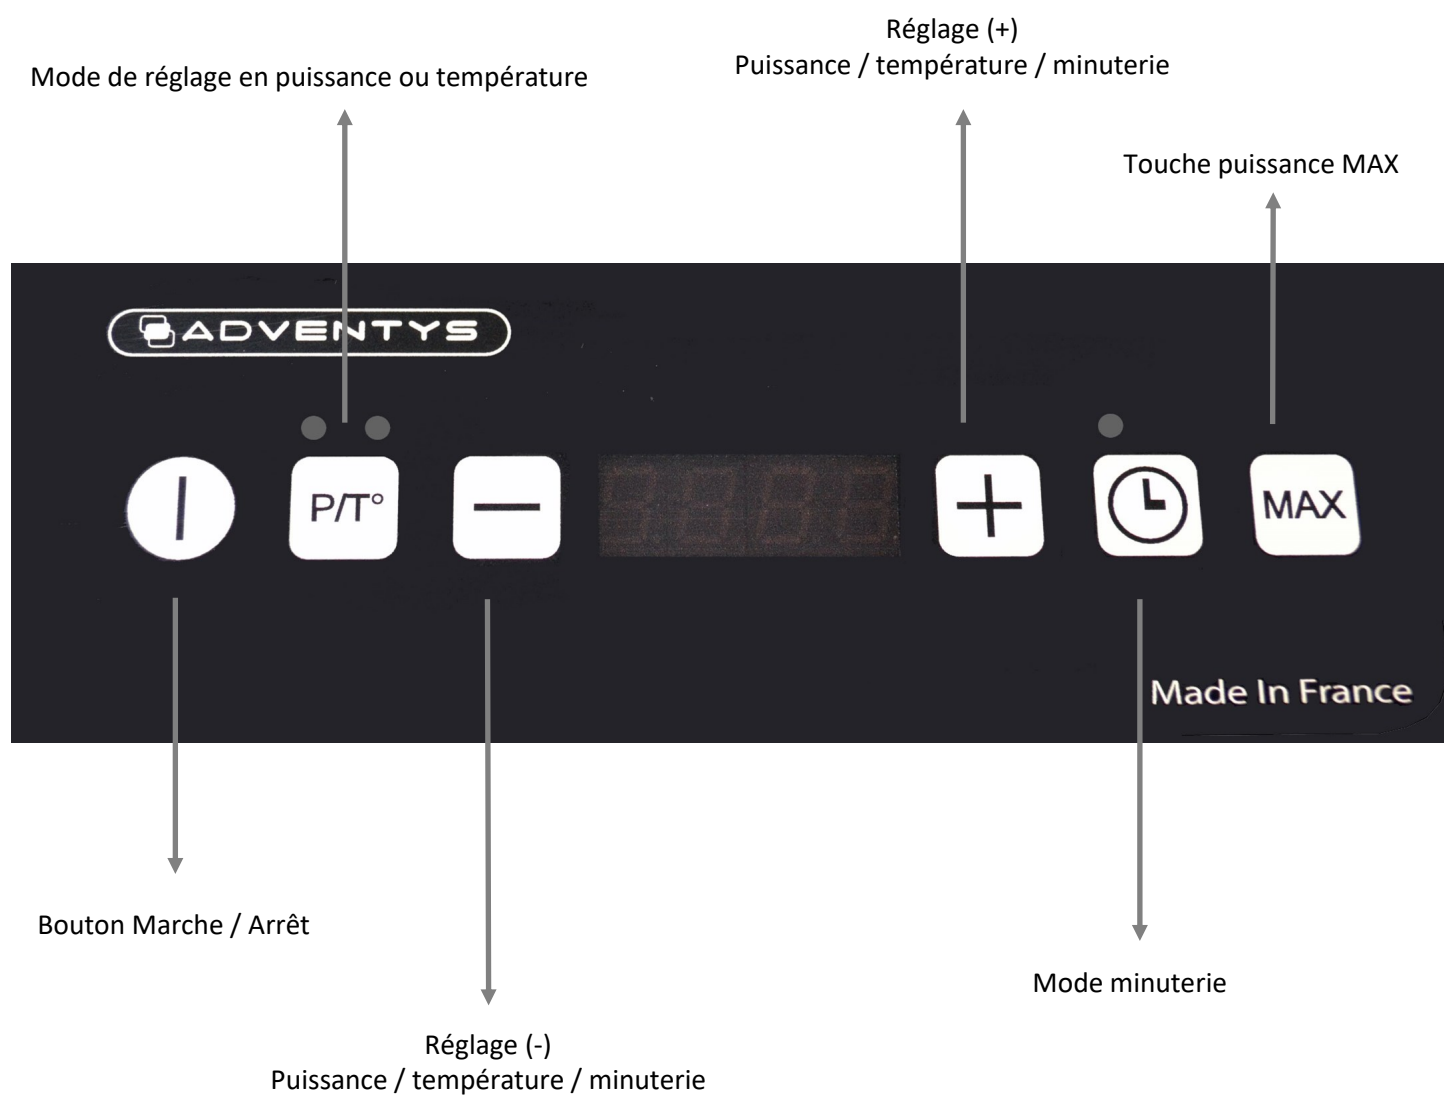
Réglage (+)
Puissance / température / minuterie

Mode de réglage en puissance ou température

Touche puissance MAX

ADVENTYS

P/T°

MAX

Made In France

Bouton Marche / Arrêt

Mode minuterie

Réglage (-)
Puissance / température / minuterie